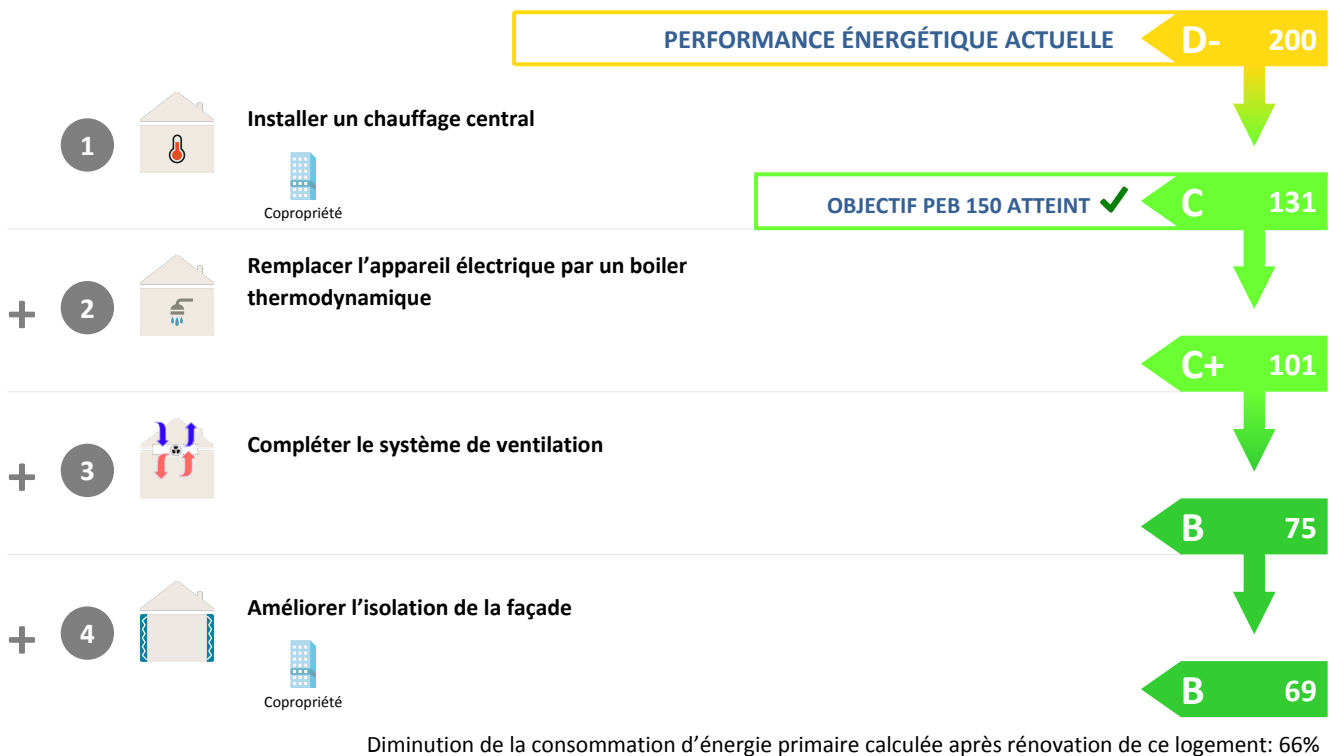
PERFORMANCE ÉNERGÉTIQUE ACTUELLE D- 200

1 Installer un chauffage central

Copropriété

OBJECTIF PEB 150 ATTEINT ✓ C 131

+ 2 Remplacer l’appareil électrique par un boiler thermodynamique

C+ 101

+ 3 Compléter le système de ventilation

B 75

+ 4 Améliorer l’isolation de la façade

Copropriété

B 69

Diminution de la consommation d’énergie primaire calculée après rénovation de ce logement: 66%